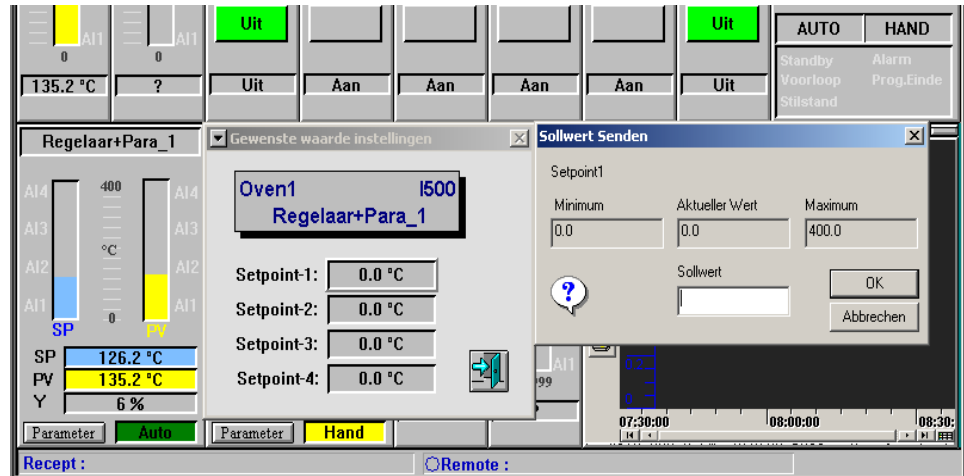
AI1
0
135.2 °C
AI1
0
?
Uit
Uit
Aan
Aan
Aan
Aan
Uit
Uit
AUTO
HAND
Standby
Voorloop
Stilstand
Alarm
Prog.Einde

Regelaar+Para_1
AI4
AI3
AI2
AI1
400
°C
0
AI4
AI3
AI2
AI1
SP
PV
SP 126.2 °C
PV 135.2 °C
Y 6 %
Parameter
Auto

Gewenste waarde instellingen
Oven1 I500
Regelaar+Para_1
Setpoint-1: 0.0 °C
Setpoint-2: 0.0 °C
Setpoint-3: 0.0 °C
Setpoint-4: 0.0 °C
Parameter
Hand

Sollwert Senden
Setpoint1
Minimum
0.0
Aktueller Wert
0.0
Maximum
400.0
Sollwert
OK
Abbrechen

AI1
999
07:30:00
08:00:00
08:30:

Recept :
Remote :